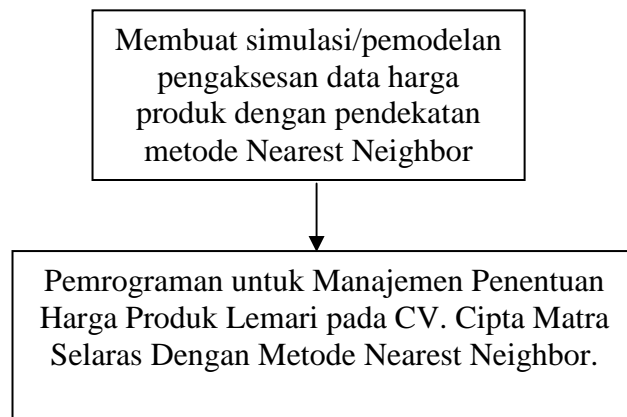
Membuat simulasi/pemodelan pengaksesan data harga produk dengan pendekatan metode Nearest Neighbor

Pemrograman untuk Manajemen Penentuan Harga Produk Lemari pada CV. Cipta Matra Selaras Dengan Metode Nearest Neighbor.